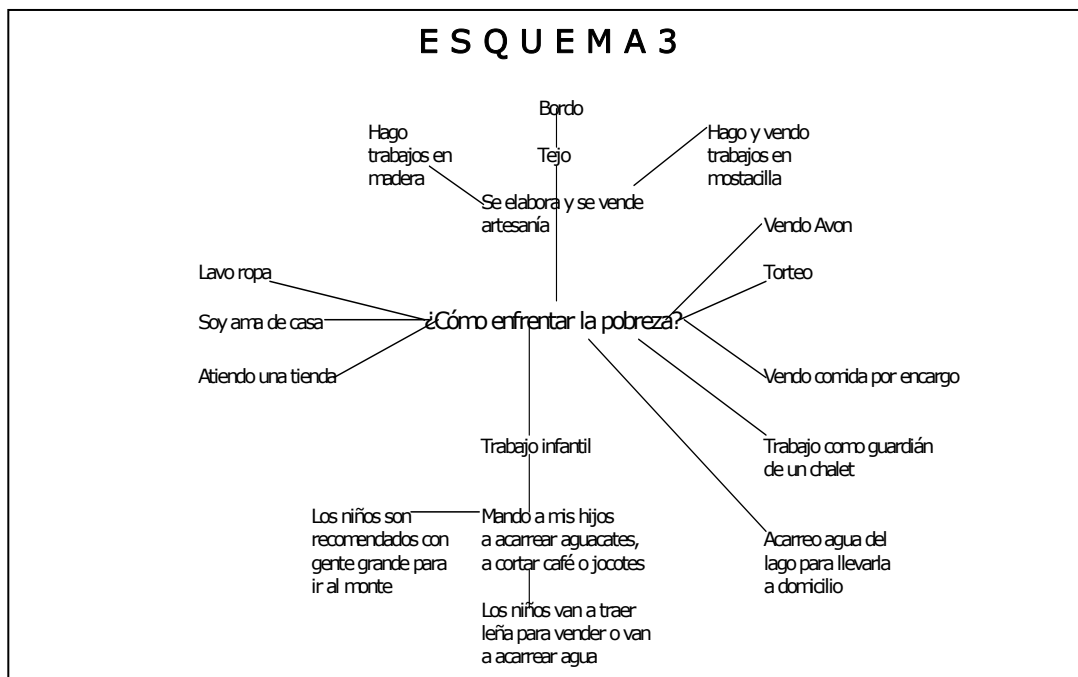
ESQUEMA 3

Bordo

Hago trabajos en madera

Tejo

Hago y vendo trabajos en mostacilla

Se elabora y se vende artesanía

Vendo Avon

Lavo ropa

Torteo

Soy ama de casa

¿Cómo enfrentar la pobreza?

Atiendo una tienda

Vendo comida por encargo

Trabajo infantil

Trabajo como guardián de un chalet

Los niños son recomendados con gente grande para ir al monte

Mando a mis hijos a acarrear aguacates, a cortar café o jocotes

Acarreo agua del lago para llevarla a domicilio

Los niños van a traer leña para vender o van a acarrear agua